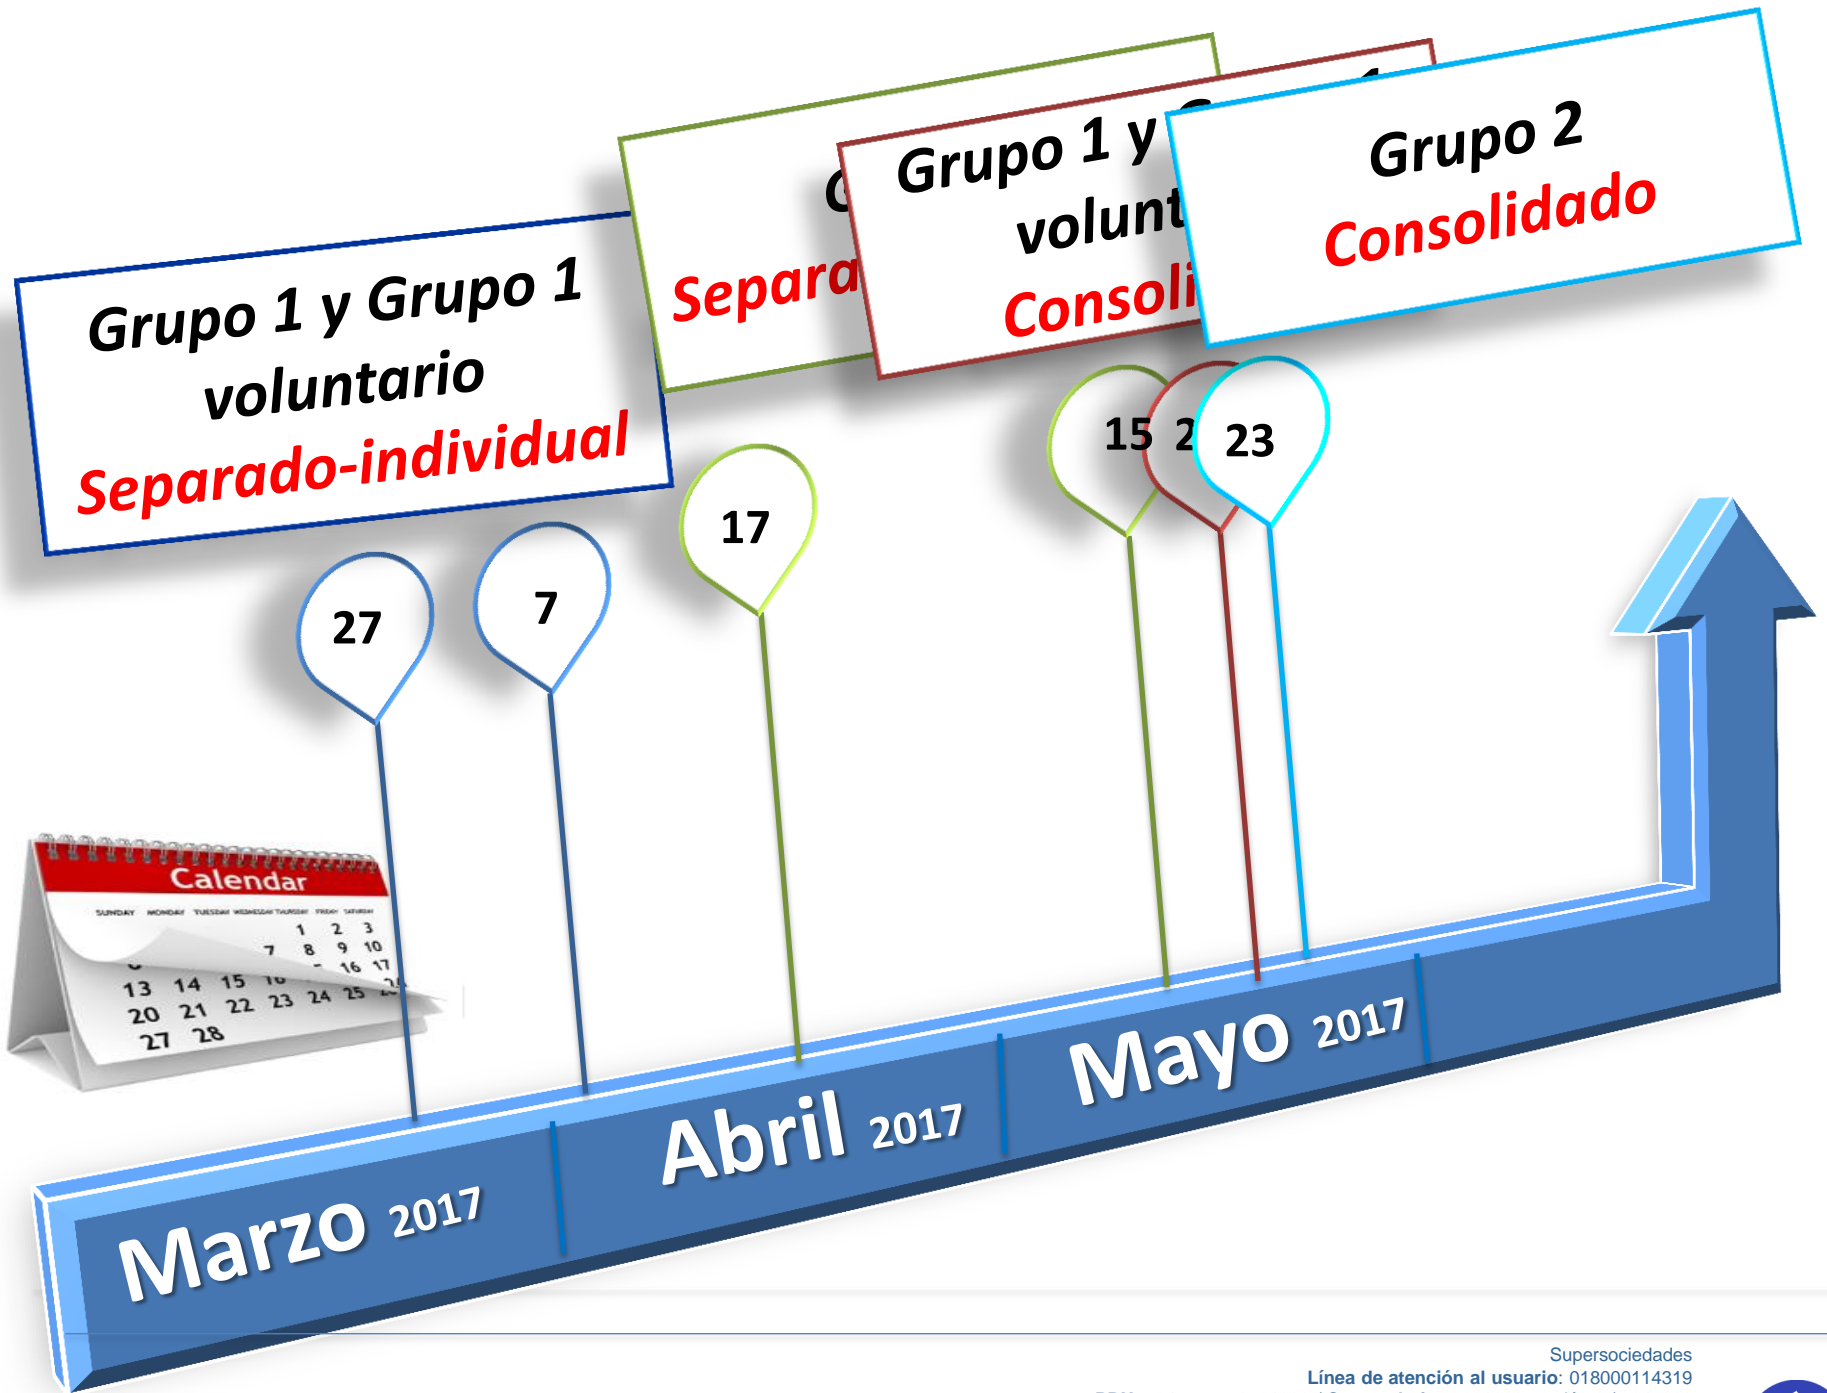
Grupo 1 y Grupo 1 voluntario
Separado-individual

G
Separa

Grupo 1 y G
volunt
Consoli

Grupo 2
Consolidado

27

7

17

15

2

23

Calendar
SUNDAY MONDAY TUESDAY WEDNESDAY THURSDAY FRIDAY SATURDAY
1 2 3
7 8 9 10
16 17
13 14 15
20 21 22 23 24 25
27 28

Marzo 2017

Abril 2017

Mayo 2017

Supersociedades
Línea de atención al usuario: 018000114319